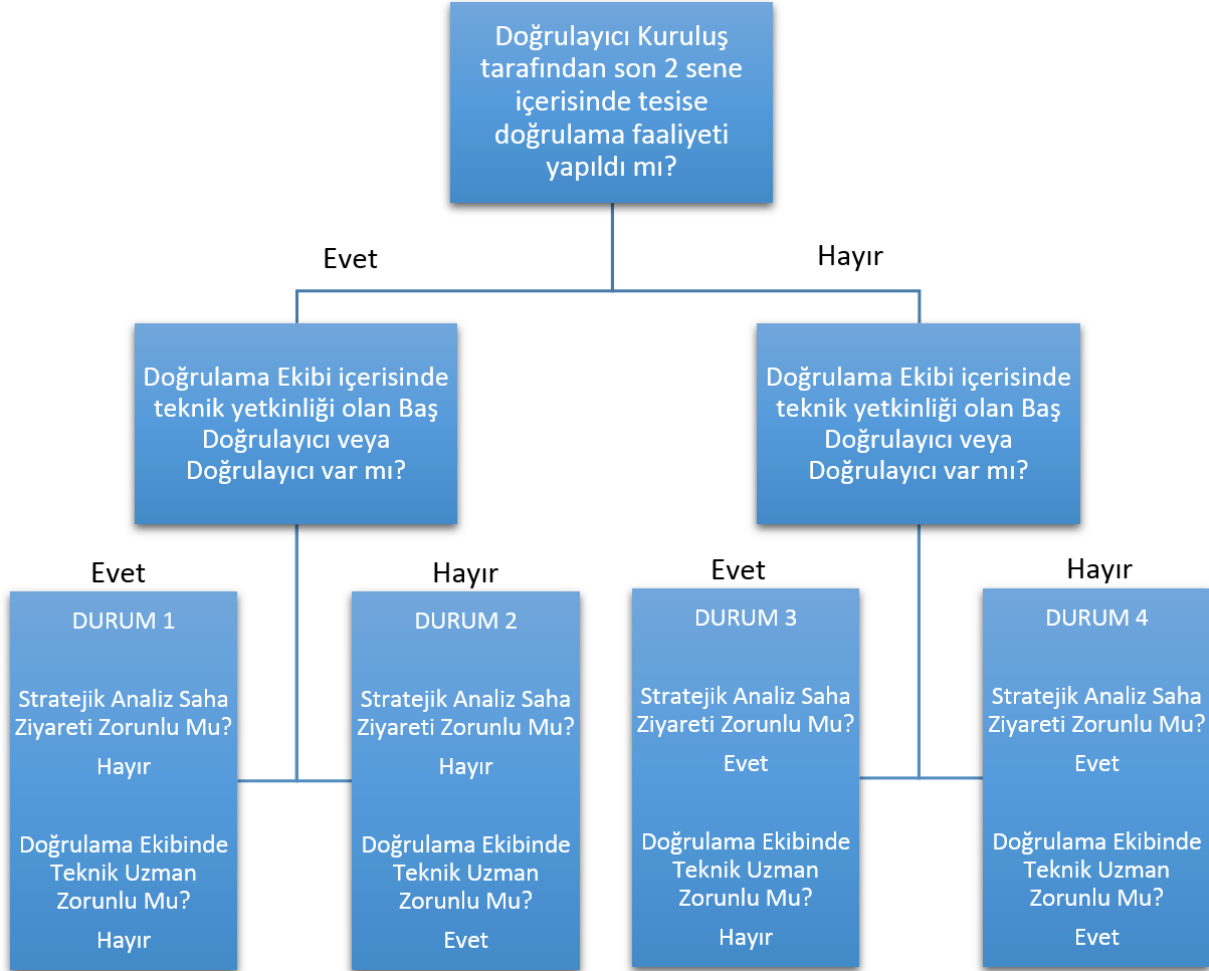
Doğrulayıcı Kuruluş tarafından son 2 sene içerisinde tesise doğrulama faaliyeti yapıldı mı?

Evet

Hayır

Doğrulama Ekibi içerisinde teknik yetkinliği olan Baş Doğrulayıcı veya Doğrulayıcı var mı?

Doğrulama Ekibi içerisinde teknik yetkinliği olan Baş Doğrulayıcı veya Doğrulayıcı var mı?

Evet

Hayır

Evet

Hayır

DURUM 1

Stratejik Analiz Saha Ziyareti Zorunlu Mu?

Hayır

Doğrulama Ekibinde Teknik Uzman Zorunlu Mu?

Hayır

DURUM 2

Stratejik Analiz Saha Ziyareti Zorunlu Mu?

Hayır

Doğrulama Ekibinde Teknik Uzman Zorunlu Mu?

Evet

DURUM 3

Stratejik Analiz Saha Ziyareti Zorunlu Mu?

Evet

Doğrulama Ekibinde Teknik Uzman Zorunlu Mu?

Hayır

DURUM 4

Stratejik Analiz Saha Ziyareti Zorunlu Mu?

Evet

Doğrulama Ekibinde Teknik Uzman Zorunlu Mu?

Evet